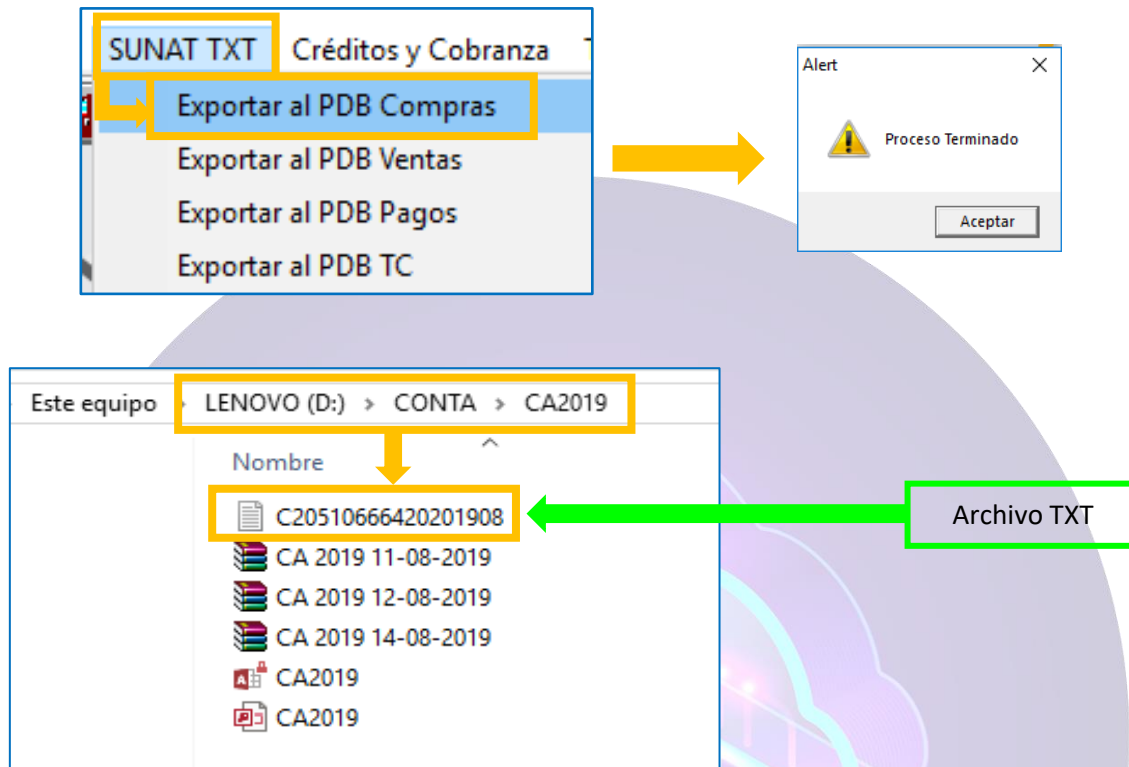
SUNAT TXT Créditos y Cobranza

Exportar al PDB Compras
Exportar al PDB Ventas
Exportar al PDB Pagos
Exportar al PDB TC

Alert
Proceso Terminado
Aceptar

Este equipo › LENOVO (D:) › CONTA › CA2019

Nombre
C20510666420201908
CA 2019 11-08-2019
CA 2019 12-08-2019
CA 2019 14-08-2019
CA2019
CA2019

Archivo TXT